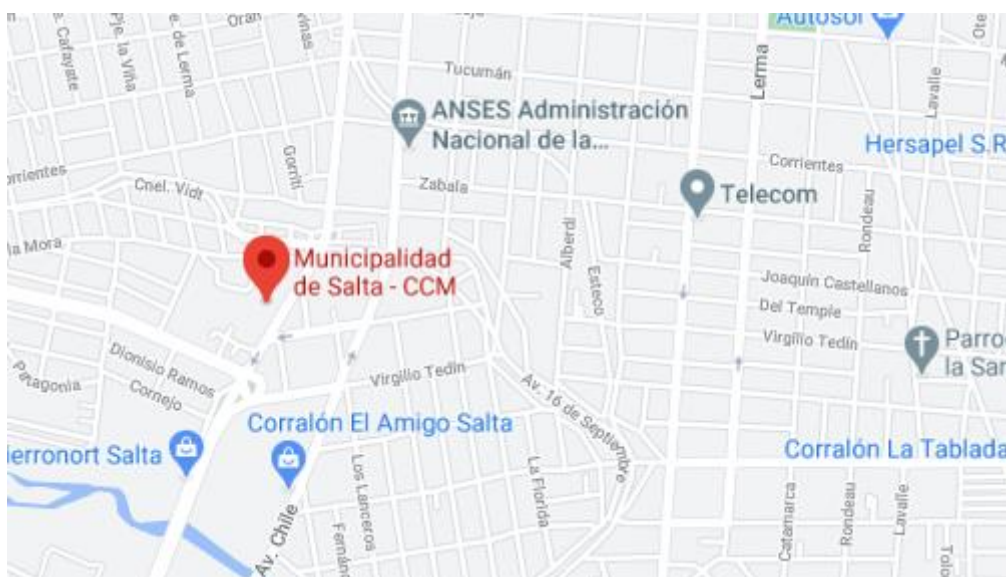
Cafayate
Pje. la Viña
e. de Lerma
Oran
vinas
Autosol
Ote
Tucumán
Lerma
Lavalle
ANSES Administración Nacional de la...
Hersapel S.R
rrientes
Corrientes
Gorriti
Cnel. Vidt
Zabala
Telecom
Rondeau
la Mora
Alberdi
Municipalidad de Salta - CCM
Esteco
Joaquín Castellanos
Del Temple
Virgilio Tedín
Parro la San
Dionisio Ramos
Patagonia
Cornejo
Virgilio Tedín
Av. 16 de Septiembre
Corralón El Amigo Salta
ierronort Salta
Corralón La Tablada
Los Lanceros
La Florida
Av. Chile
Fernán
Catamarca
Rondeau
Lavalle
Tolo